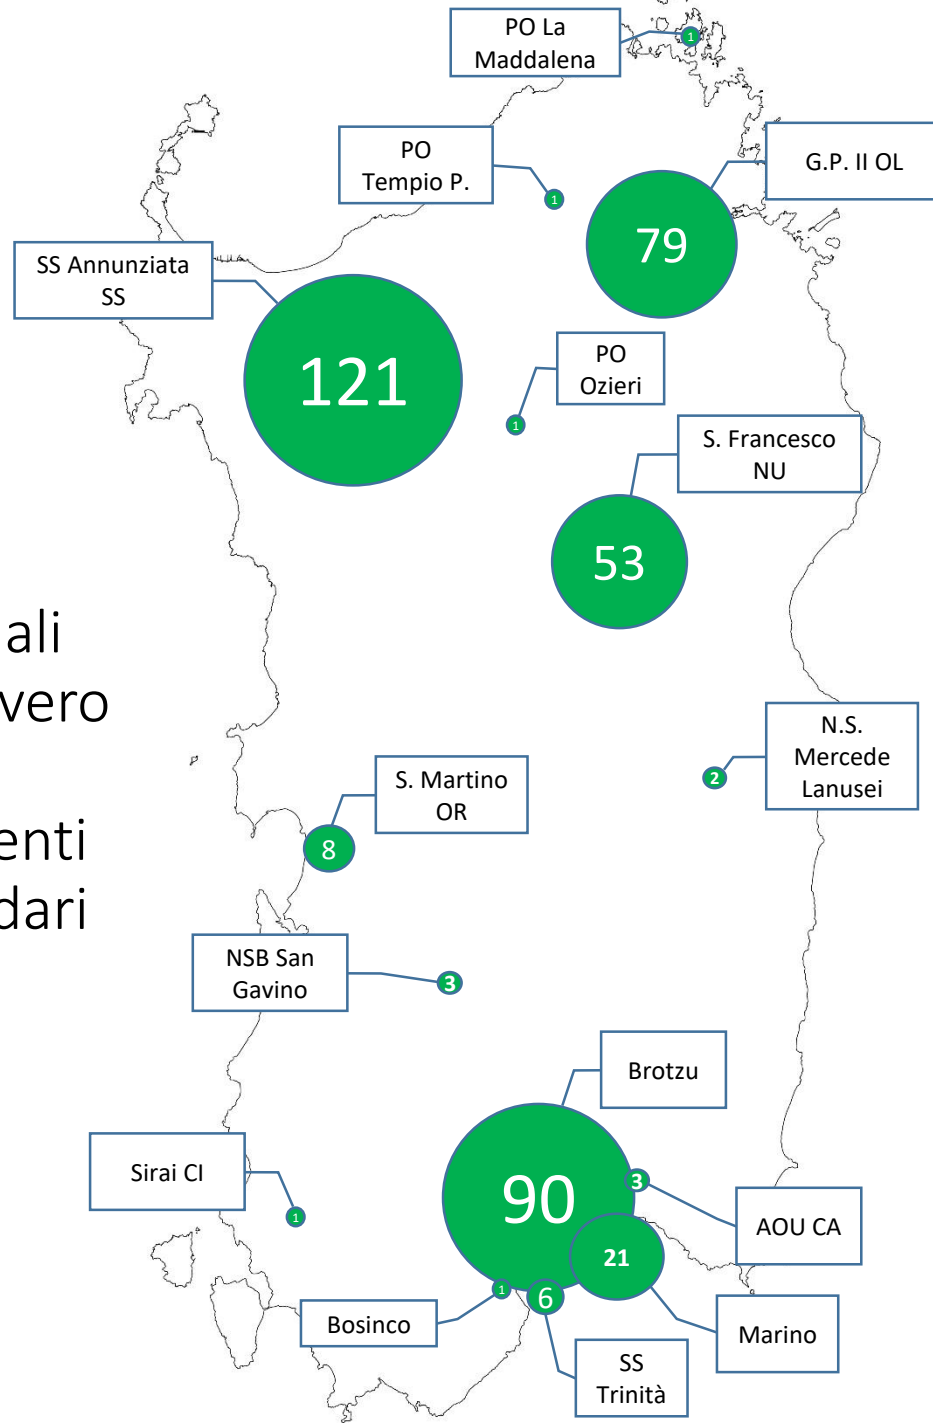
PO La Maddalena
1
PO Tempio P.
1
G.P. II OL
79
SS Annunziata SS
121
PO Ozieri
1
S. Francesco NU
53
ali
vero
enti
dari
N.S. Mercede Lanusei
2
S. Martino OR
8
NSB San Gavino
3
Brotzu
90
Sirai CI
1
3
AOU CA
21
1
6
Bosinco
Marino
SS Trinità